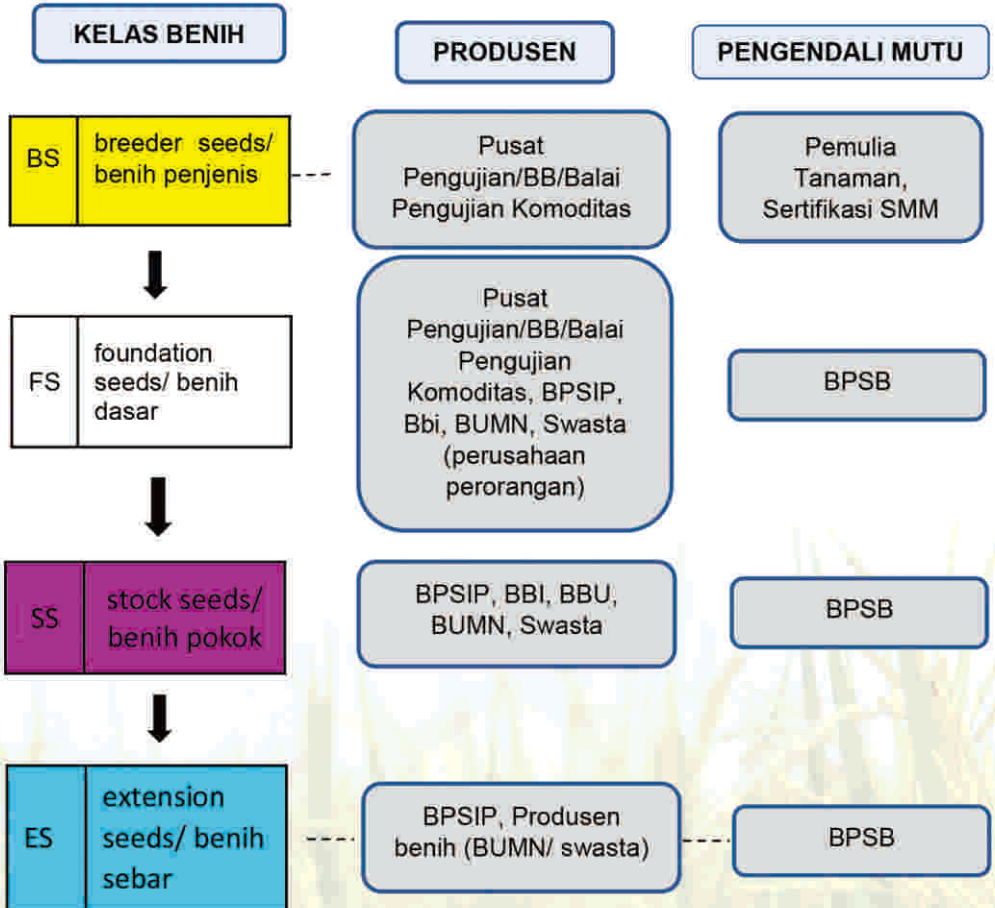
KELAS BENIH

PRODUSEN

PENGENDALI MUTU

BS breeder seeds/ benih penjenis

Pusat Pengujian/BB/Balai Pengujian Komoditas

Pemulia Tanaman, Sertifikasi SMM

FS foundation seeds/ benih dasar

Pusat Pengujian/BB/Balai Pengujian Komoditas, BPSIP, Bbi, BUMN, Swasta (perusahaan perorangan)

BPSB

SS stock seeds/ benih pokok

BPSIP, BBI, BBU, BUMN, Swasta

BPSB

ES extension seeds/ benih sebar

BPSIP, Produsen benih (BUMN/ swasta)

BPSB